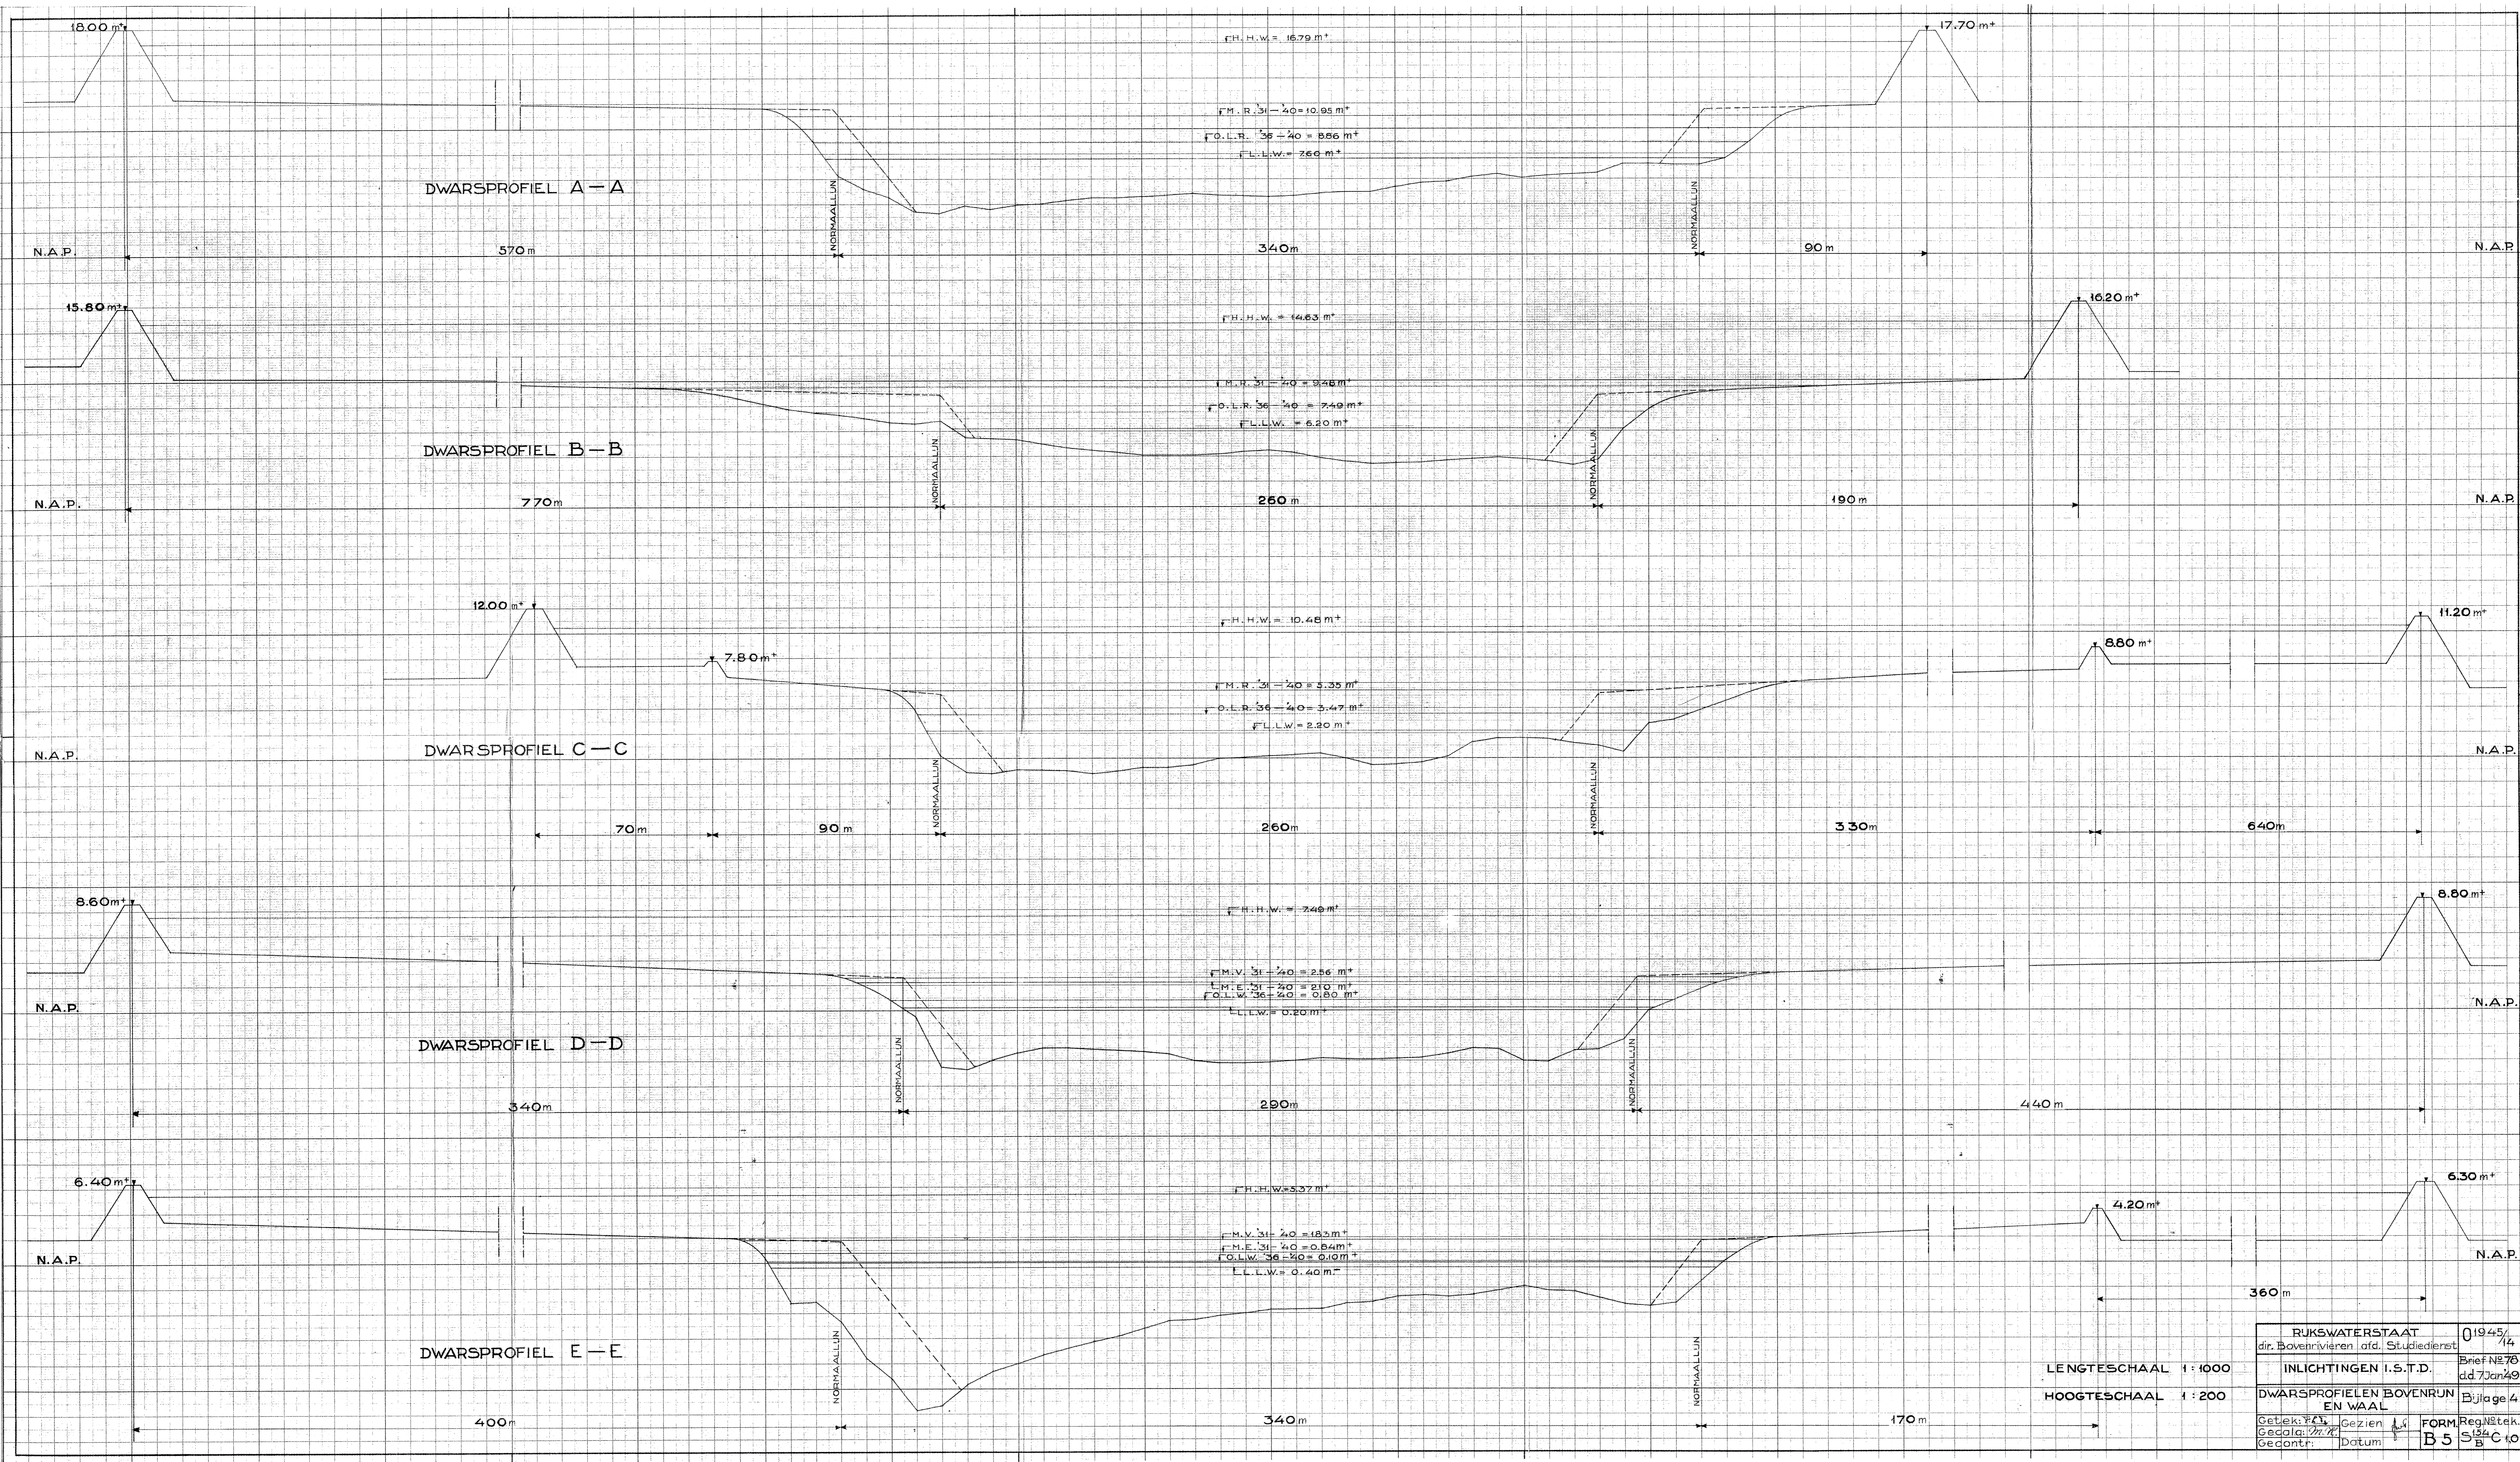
18.00 m+
H.H.W. = 16.79 m+
17.70 m+
M.R. 31 – 40 = 10.95 m+
O.L.R. 36 – 40 = 8.86 m+
L.L.W. = 7.60 m+
DWARSPROFIEL A – A
NORMAALLIJN
NORMAALLIJN
N.A.P.
570 m
340 m
90 m
N.A.P.

15.80 m+
H.H.W. = 14.63 m+
16.20 m+
M.R. 31 – 40 = 9.48 m+
O.L.R. 36 – 40 = 7.49 m+
L.L.W. = 6.20 m+
DWARSPROFIEL B – B
NORMAALLIJN
NORMAALLIJN
N.A.P.
770 m
260 m
190 m
N.A.P.

12.00 m+
H.H.W. = 10.48 m+
11.20 m+
7.80 m+
8.80 m+
M.R. 31 – 40 = 5.35 m+
O.L.R. 36 – 40 = 3.47 m+
L.L.W. = 2.20 m+
N.A.P.
DWARSPROFIEL C – C
N.A.P.
NORMAALLIJN
NORMAALLIJN
70 m
90 m
260 m
330 m
640 m

8.60 m+
H.H.W. = 7.49 m+
8.80 m+
M.V. 31 – 40 = 2.56 m+
M.E. 31 – 40 = 2.10 m+
O.L.W. 36 – 40 = 0.80 m+
L.L.W. = 0.20 m+
N.A.P.
N.A.P.
DWARSPROFIEL D – D
NORMAALLIJN
NORMAALLIJN
340 m
290 m
440 m

6.40 m+
H.H.W. = 5.37 m+
6.30 m+
4.20 m+
N.A.P.
M.V. 31 – 40 = 1.83 m+
M.E. 31 – 40 = 0.84 m+
O.L.W. 36 – 40 = 0.10 m+
L.L.W. = 0.40 m–
N.A.P.
360 m
DWARSPROFIEL E – E
NORMAALLIJN
NORMAALLIJN
400 m
340 m
170 m

LENGTESCHAAL 1 : 1000
HOOGTESCHAAL 1 : 200

| RIJKSWATERSTAAT dir. Bovenrivieren afd. Studiedienst | 0 1945/14 |
|---|---|
| INLICHTINGEN I.S.T.D. | Brief No 78 d.d. 7 Jan '49 |
| DWARSPROFIELEN BOVENRIJN EN WAAL | Bijlage 4 |
| Getek: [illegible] Gezien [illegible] Gecalq: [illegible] Gecontr: Datum | FORM. B 5 Reg. No tek. S 134/B C 10 |